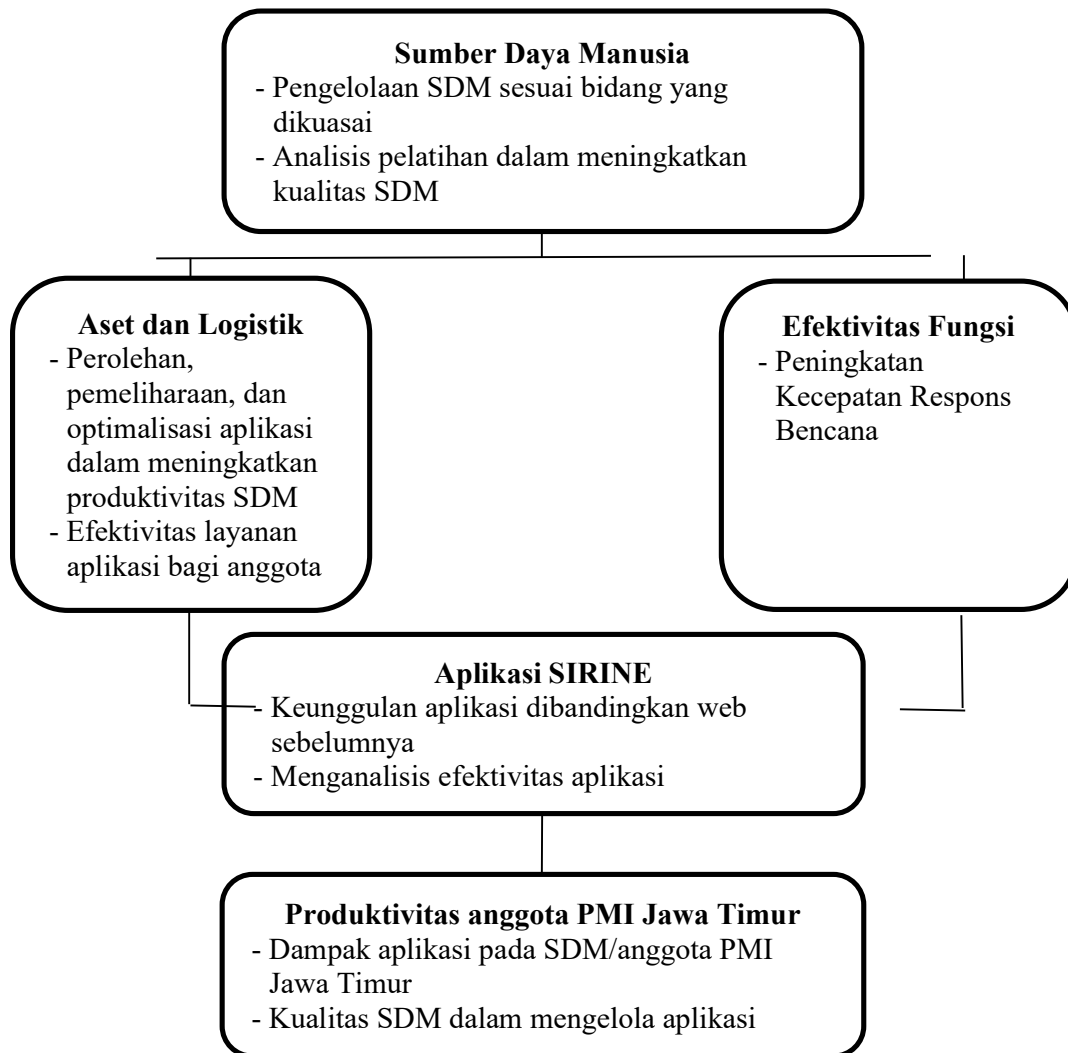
Sumber Daya Manusia
- Pengelolaan SDM sesuai bidang yang dikuasai
- Analisis pelatihan dalam meningkatkan kualitas SDM

Aset dan Logistik
- Perolehan, pemeliharaan, dan optimalisasi aplikasi dalam meningkatkan produktivitas SDM
- Efektivitas layanan aplikasi bagi anggota

Efektivitas Fungsi
- Peningkatan Kecepatan Respons Bencana

Aplikasi SIRINE
- Keunggulan aplikasi dibandingkan web sebelumnya
- Menganalisis efektivitas aplikasi

Produktivitas anggota PMI Jawa Timur
- Dampak aplikasi pada SDM/anggota PMI Jawa Timur
- Kualitas SDM dalam mengelola aplikasi